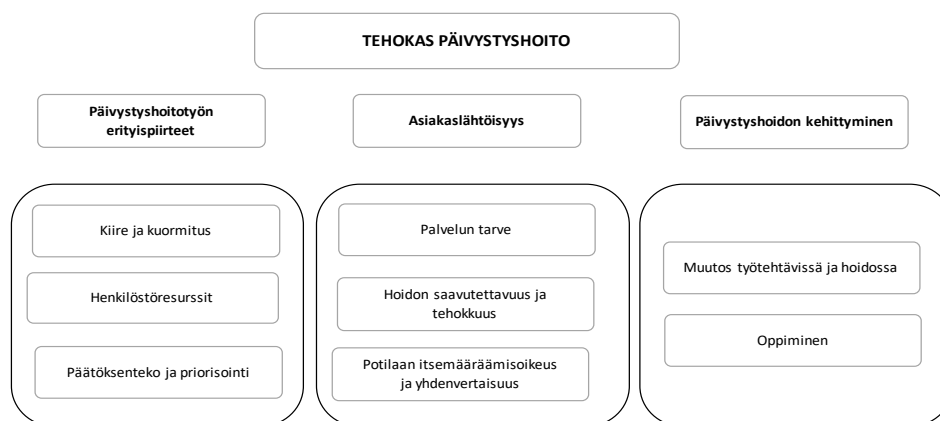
TEHOKAS PÄIVYSTYSHOITO

Päivystyshoitotyön erityispiirteet

Asiakaslähtöisyys

Päivystyshoidon kehittyminen

Kiire ja kuormitus

Henkilöstöresurssit

Päätöksenteko ja priorisointi

Palvelun tarve

Hoidon saavutettavuus ja tehokkuus

Potilaan itsemääräämisoikeus ja yhdenvertaisuus

Muutos työtehtävissä ja hoidossa

Oppiminen